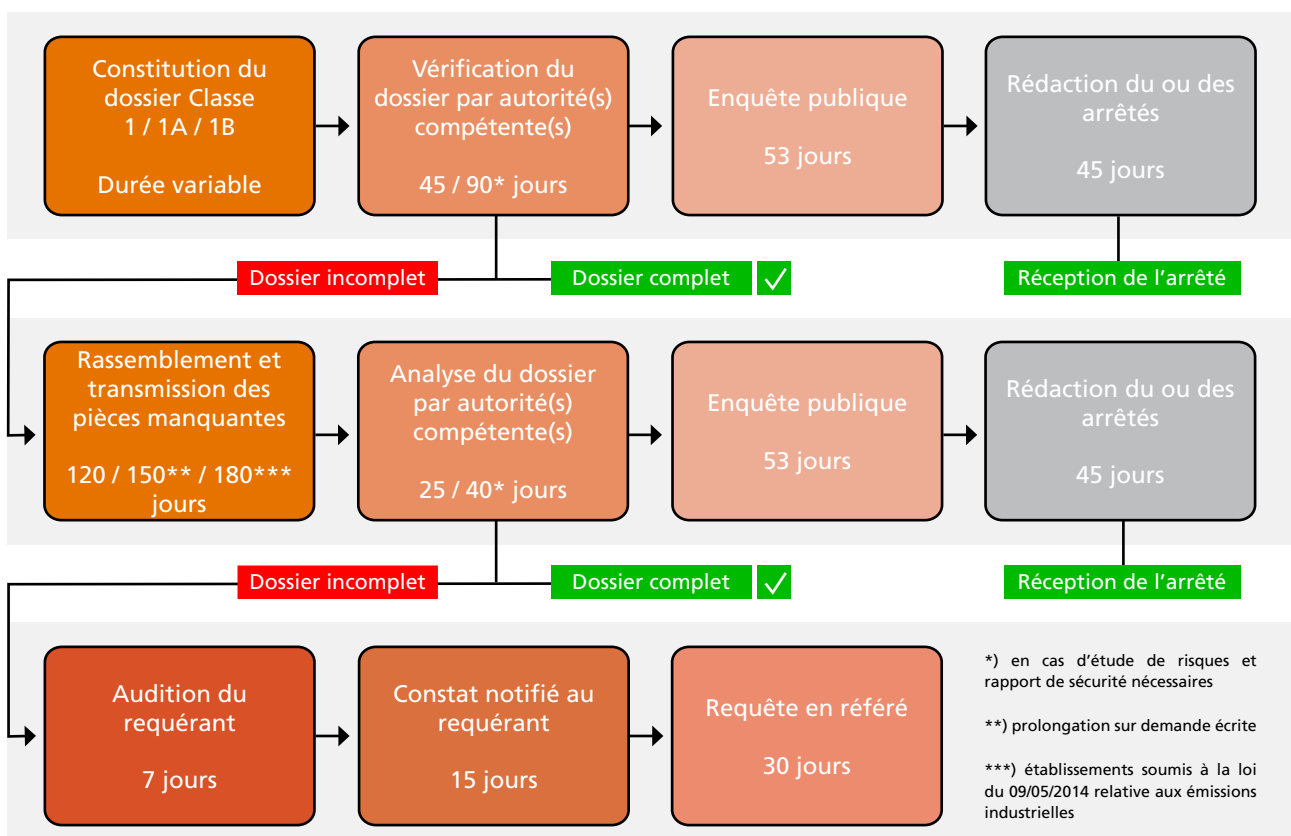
Constitution du dossier Classe 1 / 1A / 1B

Durée variable

Vérification du dossier par autorité(s) compétente(s)

45 / 90* jours

Enquête publique

53 jours

Rédaction du ou des arrêtés

45 jours

Dossier incomplet

Dossier complet ✓

Réception de l'arrêté

Rassemblement et transmission des pièces manquantes

120 / 150** / 180*** jours

Analyse du dossier par autorité(s) compétente(s)

25 / 40* jours

Enquête publique

53 jours

Rédaction du ou des arrêtés

45 jours

Dossier incomplet

Dossier complet ✓

Réception de l'arrêté

Audition du requérant

7 jours

Constat notifié au requérant

15 jours

Requête en référé

30 jours

*) en cas d'étude de risques et rapport de sécurité nécessaires

**) prolongation sur demande écrite

***) établissements soumis à la loi du 09/05/2014 relative aux émissions industrielles